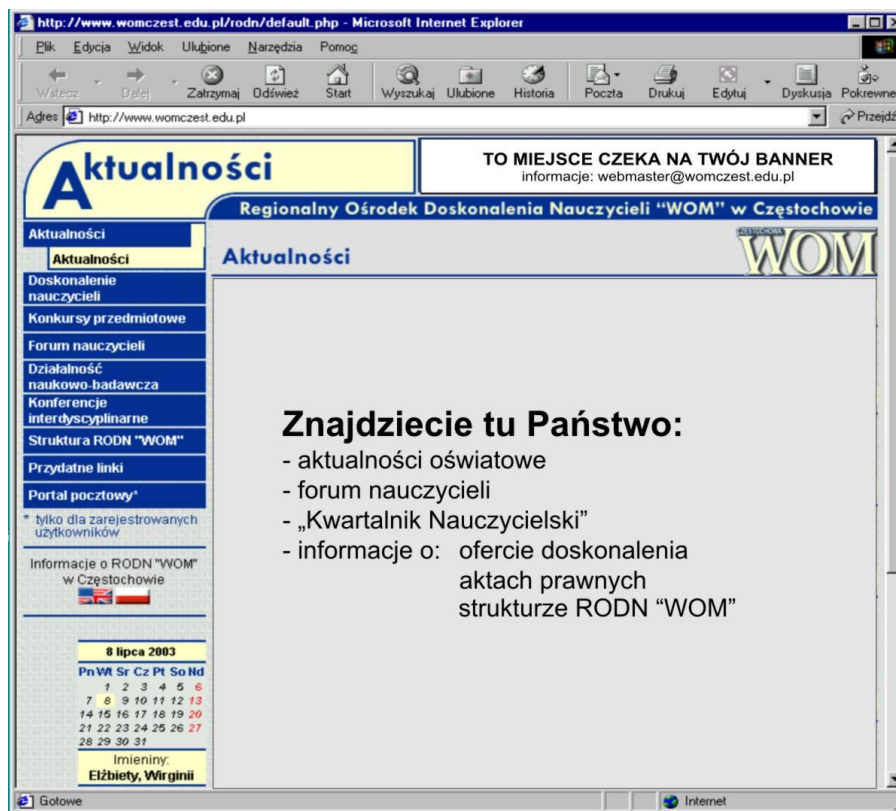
http://www.womczest.edu.pl/rodn/default.php - Microsoft Internet Explorer

Plik Edycja Widok Ulubione Narzędzia Pomoc

Wstecz Dalej Zatrzymaj Odśwież Start Wyszukaj Ulubione Historia Poczta Drukuj Edytuj Dyskusja Pokrewne

Adres http://www.womczest.edu.pl Przejdź

Aktualności

TO MIEJSCE CZEKA NA TWÓJ BANNER
informacje: webmaster@womczest.edu.pl

Regionalny Ośrodek Doskonalenia Nauczycieli "WOM" w Częstochowie

Aktualności
Aktualności
Doskonalenie nauczycieli
Konkursy przedmiotowe
Forum nauczycieli
Działalność naukowo-badawcza
Konferencje interdyscyplinarne
Struktura RODN "WOM"
Przydatne linki
Portal pocztowy*

* tylko dla zarejestrowanych użytkowników

Informacje o RODN "WOM" w Częstochowie

8 lipca 2003

| Pn | Wt | Sr | Cz | Pt | So | Nd |
|---|---|---|---|---|---|---|
| | 1 | 2 | 3 | 4 | 5 | 6 |
| 7 | 8 | 9 | 10 | 11 | 12 | 13 |
| 14 | 15 | 16 | 17 | 18 | 19 | 20 |
| 21 | 22 | 23 | 24 | 25 | 26 | 27 |
| 28 | 29 | 30 | 31 | | | |

Imieniny:
Elżbiety, Wirginii

Aktualności

CZĘSTOCHOWA WOM

Znajdziecie tu Państwo:
- aktualności oświatowe
- forum nauczycieli
- „Kwartalnik Nauczycielski"
- informacje o: ofercie doskonalenia
aktach prawnych
strukturze RODN "WOM"

Gotowe

Internet